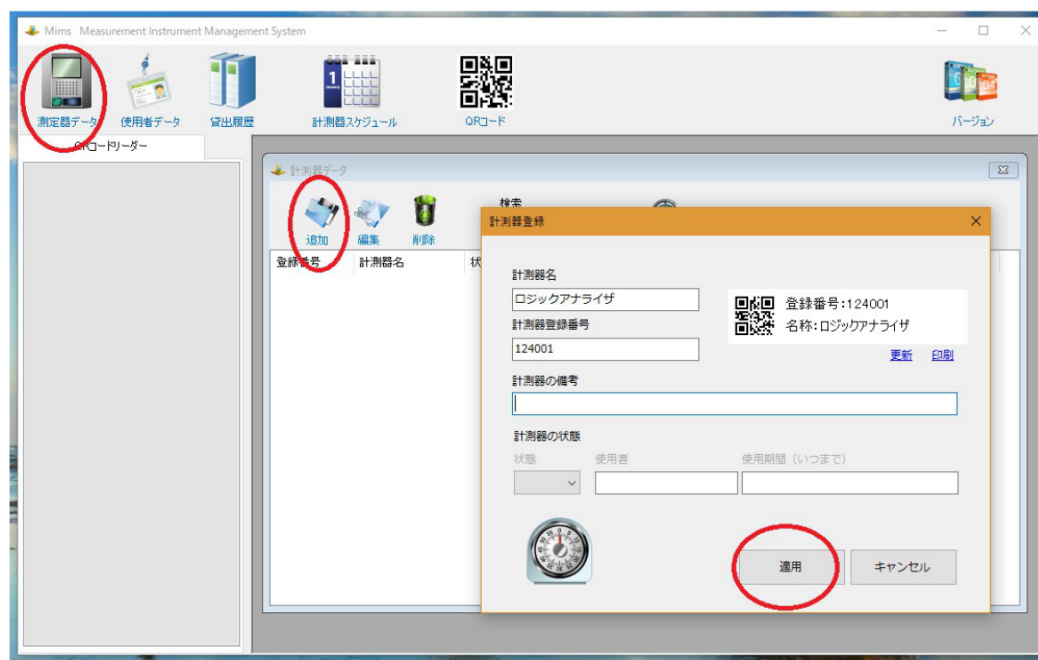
Mims Measurement Instrument Management System

測定器データ
使用者データ
貸出履歴
計測器スケジュール
QRコード
バージョン

QRコードリーダー

計測器データ

追加
編集
削除
検索

登録番号
計測器名
状

計測器登録

計測器名
ロジックアナライザ
計測器登録番号
124001

登録番号:124001
名称:ロジックアナライザ
更新
印刷

計測器の備考

計測器の状態
状態
使用者
使用期間（いつまで）

適用
キャンセル